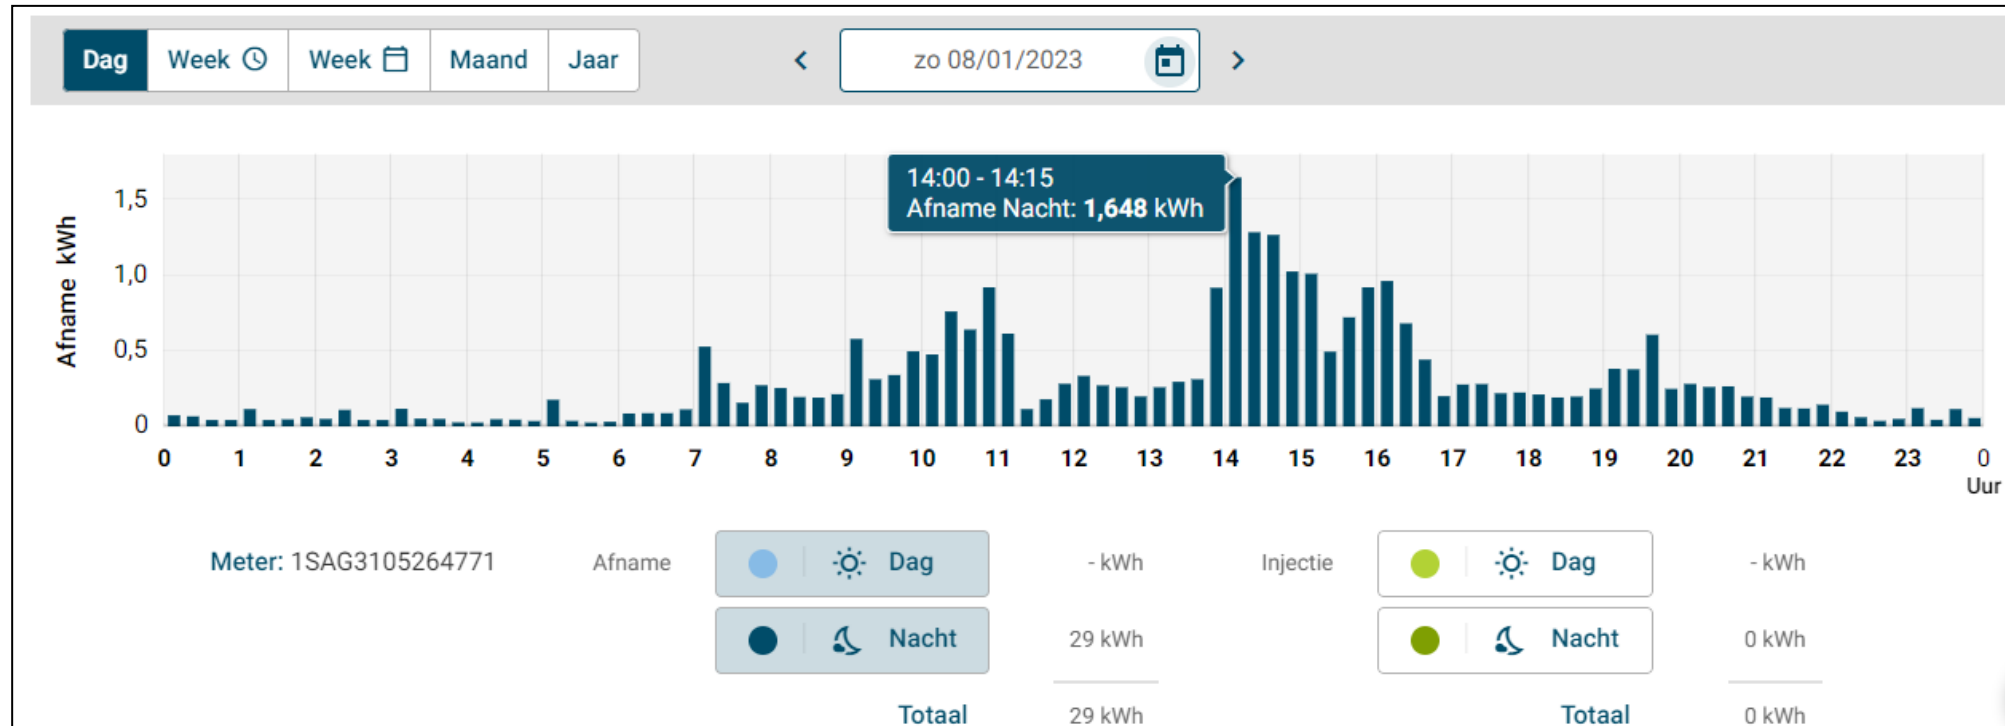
Dag Week Week Maand Jaar

zo 08/01/2023

14:00 - 14:15
Afname Nacht: **1,648** kWh

Afname kWh

1,5
1,0
0,5
0

0 1 2 3 4 5 6 7 8 9 10 11 12 13 14 15 16 17 18 19 20 21 22 23 0
Uur

Meter: 1SAG3105264771

Afname

Dag - kWh

Nacht 29 kWh

Totaal 29 kWh

Injectie

Dag - kWh

Nacht 0 kWh

Totaal 0 kWh